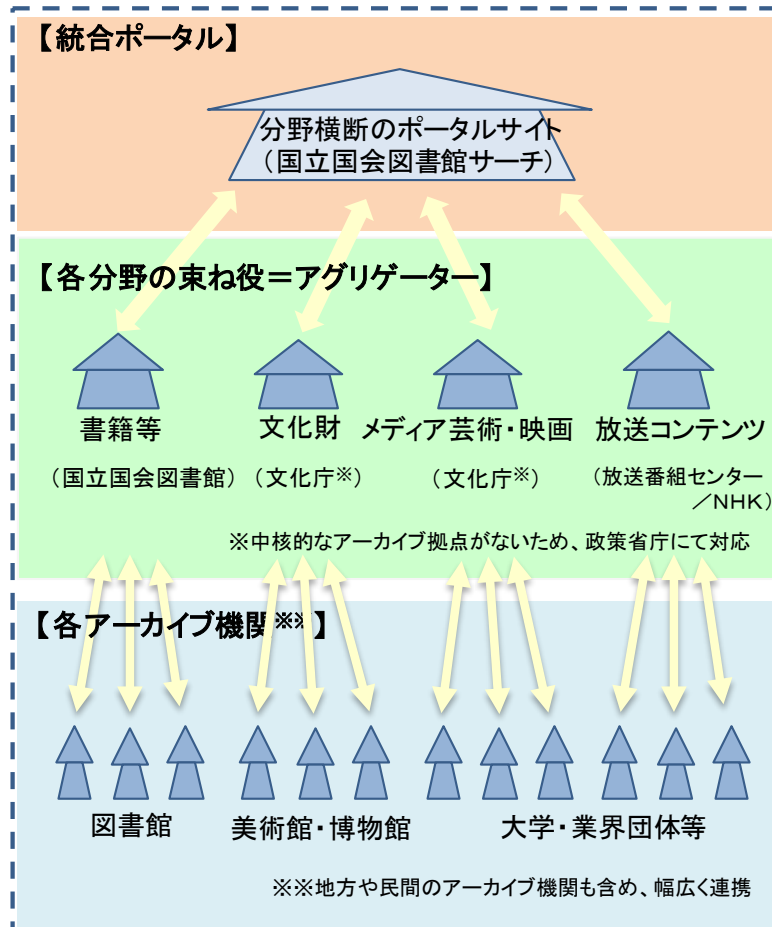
【統合ポータル】

分野横断のポータルサイト
（国立国会図書館サーチ）

【各分野の束ね役＝アグリゲーター】

書籍等
（国立国会図書館）

文化財
（文化庁※）

メディア芸術・映画
（文化庁※）

放送コンテンツ
（放送番組センター／NHK）

※中核的なアーカイブ拠点がないため、政策省庁にて対応

【各アーカイブ機関※※】

図書館

美術館・博物館

大学・業界団体等

※※地方や民間のアーカイブ機関も含め、幅広く連携